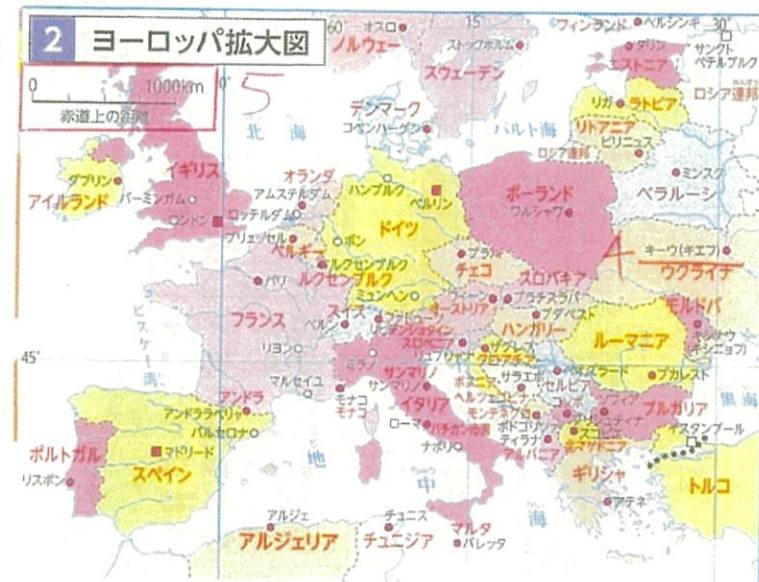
2 ヨーロッパ拡大図

0 1000km
赤道上の距離

5

60° オスロ ノルウェー ストックホルム スウェーデン フィンランド ヘルシンキ 30° タリン サンクトペテルブルク エストニア ロシア連邦 リガ ラトビア リトアニア ビリニュス ロシア連邦 ミンスク ベラルーシ

デンマーク コペンハーゲン バルト海 北海

イギリス ダブリン アイルランド バーミンガム ロンドン オランダ アムステルダム ロッテルダム ハンブルク ベルリン ドイツ ポーランド ワルシャワ

ブリュッセル ベルギー ボン ルクセンブルク ルクセンブルク プラハ チェコ パリ ミュンヘン ウィーン ブラチスラバ スロバキア オーストリア キーウ(キエフ) ウクライナ 4

フランス ベルン スイス リヒテンシュタイン ブダペスト ハンガリー モルドバ スロベニア リュブリャナ ザグレブ クロアチア ルーマニア キシナウ(キシニョフ)

45° リヨン ミラノ サンマリノ サンマリノ ボスニア・ヘルツェゴビナ サラエボ ベオグラード セルビア ブカレスト ビスケー湾

アンドラ アンドララベリャ マルセイユ モナコ モナコ イタリア モンテネグロ コソボ ソフィア ブルガリア 黒海

ポルトガル マドリード バルセロナ ローマ バチカン市国 ポドゴリツァ ティラナ アルバニア スコピエ 北マケドニア イスタンブール

スペイン リスボン ナポリ ギリシャ トルコ

地中海 アテネ

アルジェ チュニス マルタ アルジェリア チュニジア バレッタ